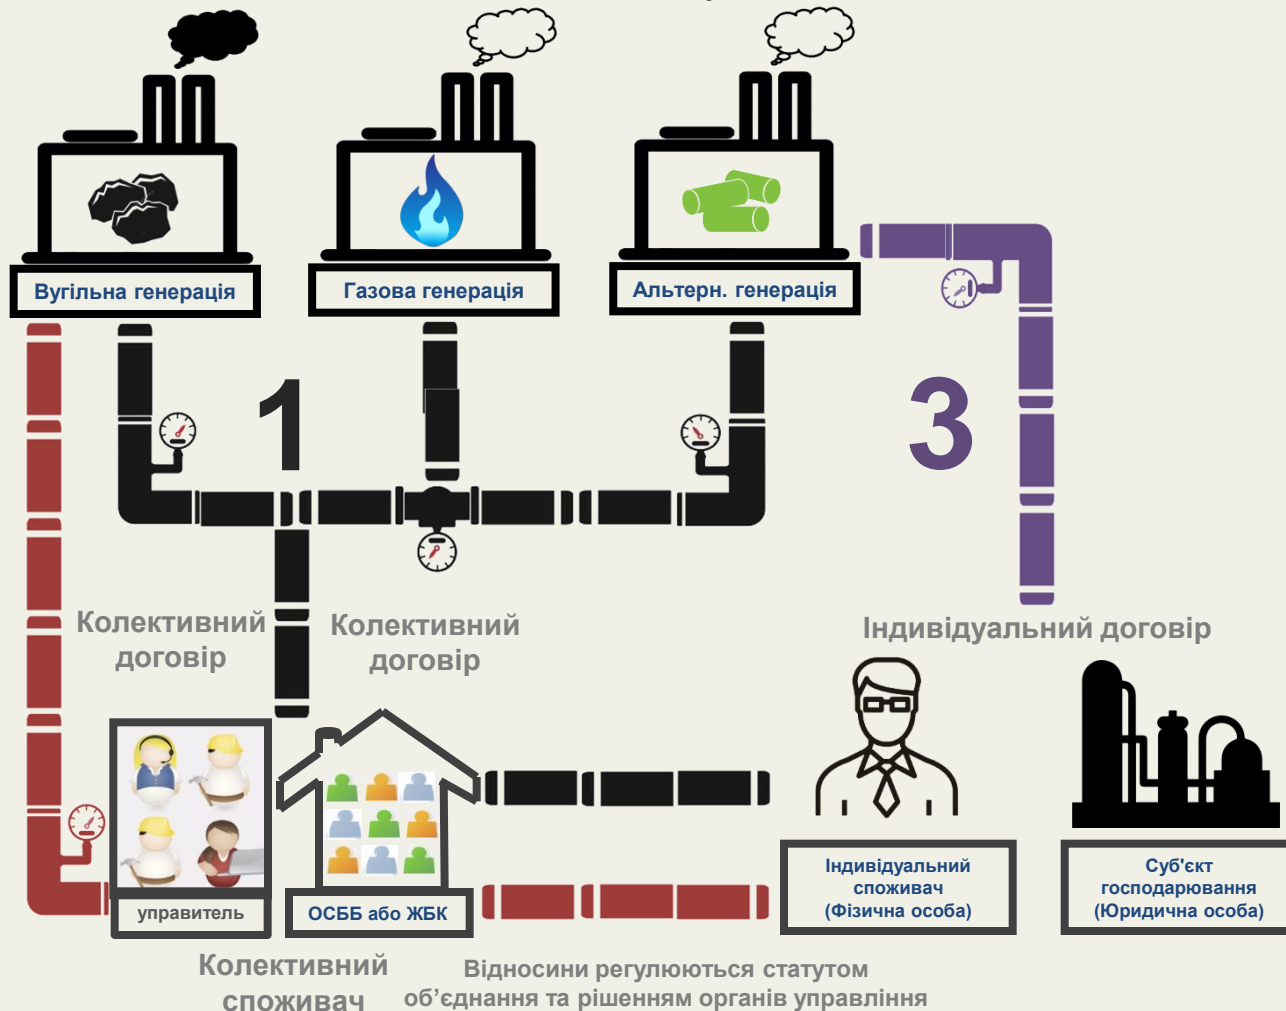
Вугільна генерація

Газова генерація

Альтерн. генерація

1

3

Колективний договір

Колективний договір

Індивідуальний договір

управитель

ОСББ або ЖБК

Індивідуальний споживач (Фізична особа)

Суб'єкт господарювання (Юридична особа)

Колективний споживач

Відносини регулюються статутом об'єднання та рішенням органів управління